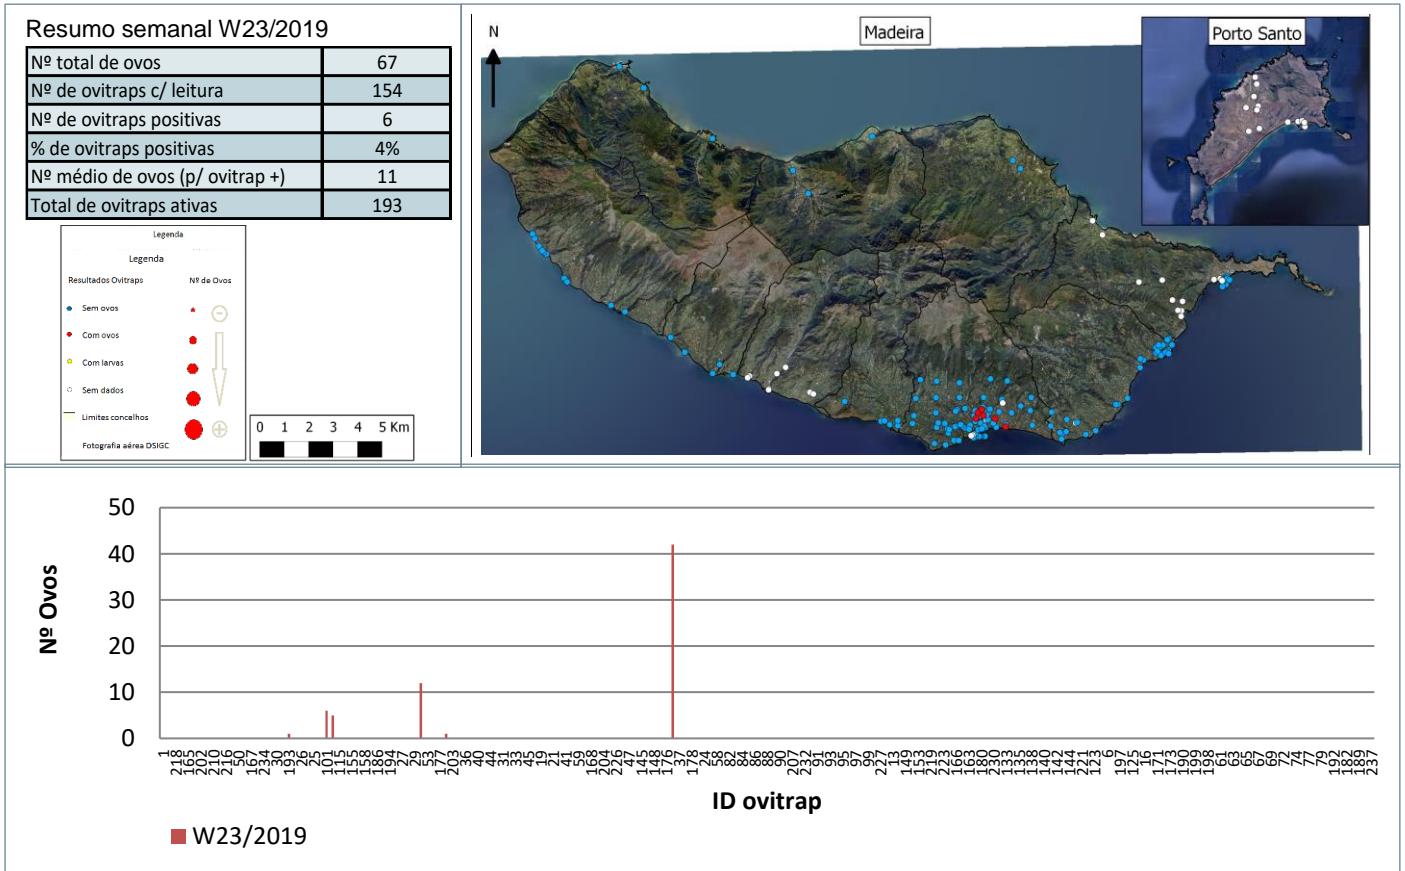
Resumo semanal W23/2019

| Nº total de ovos | 67 |
|---|---|
| Nº de ovitraps c/ leitura | 154 |
| Nº de ovitraps positivas | 6 |
| % de ovitraps positivas | 4% |
| Nº médio de ovos (p/ ovitrap +) | 11 |
| Total de ovitraps ativas | 193 |

Legenda

Legenda

Resultados Ovitraps

Nº de Ovos

Sem ovos

Com ovos

Com larvas

Sem dados

Limites concelhos

Fotografia aérea DSIGC

0 1 2 3 4 5 Km

N

Madeira

Porto Santo

50
40
30
20
10
0

Nº Ovos

1 218 165 202 210 216 50 167 234 30 193 26 25 101 115 155 158 196 194 27 29 53 177 203 36 40 44 31 33 45 19 21 41 59 168 204 226 145 148 176 37 178 24 58 82 84 86 88 90 207 232 91 93 95 97 99 227 213 149 153 219 223 166 163 180 230 135 133 138 140 142 144 221 123 6 197 125 16 171 173 190 199 198 61 63 65 67 69 72 74 77 79 192 182 189 237

ID ovitrap

W23/2019